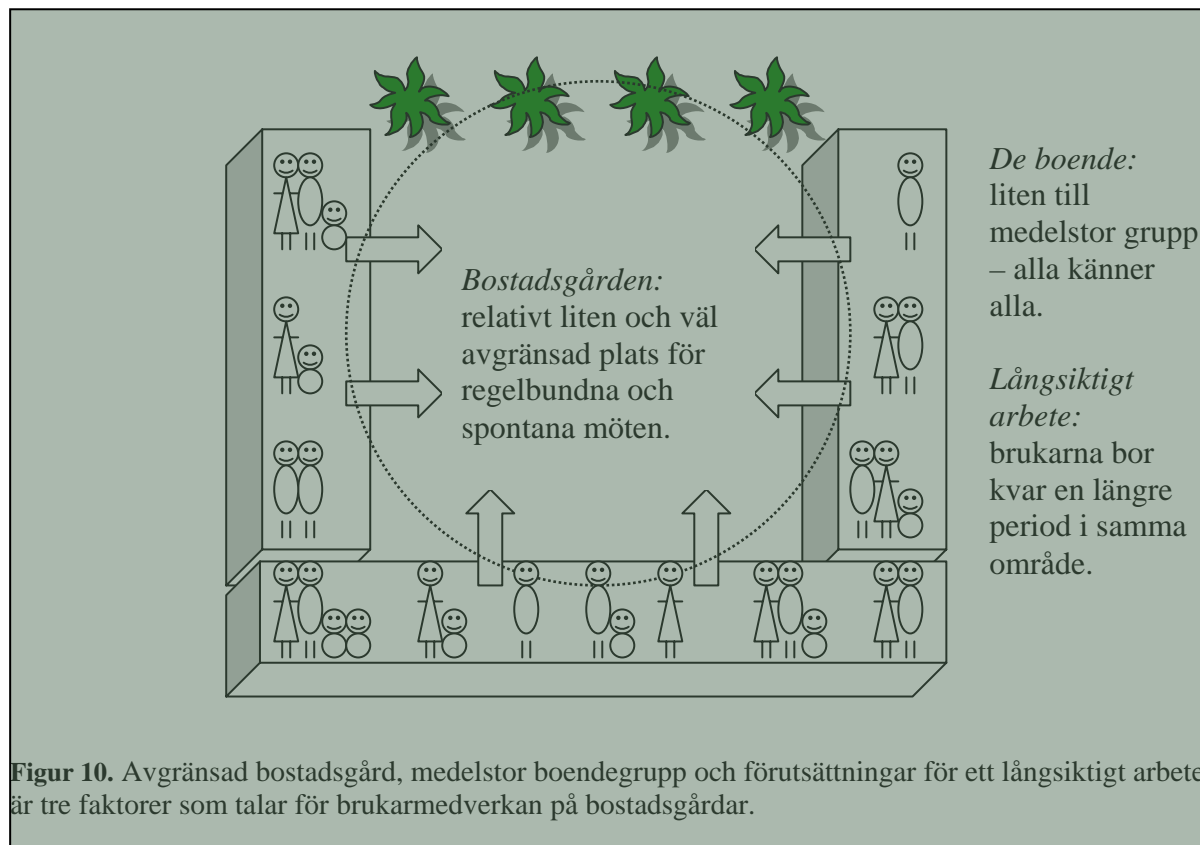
*Bostadsgården:* relativt liten och väl avgränsad plats för regelbundna och spontana möten.

*De boende:* liten till medelstor grupp – alla känner alla.

*Långsiktigt arbete:* brukarna bor kvar en längre period i samma område.

**Figur 10.** Avgränsad bostadsgård, medelstor boendegrupp och förutsättningar för ett långsiktigt arbete är tre faktorer som talar för brukarmedverkan på bostadsgårdar.